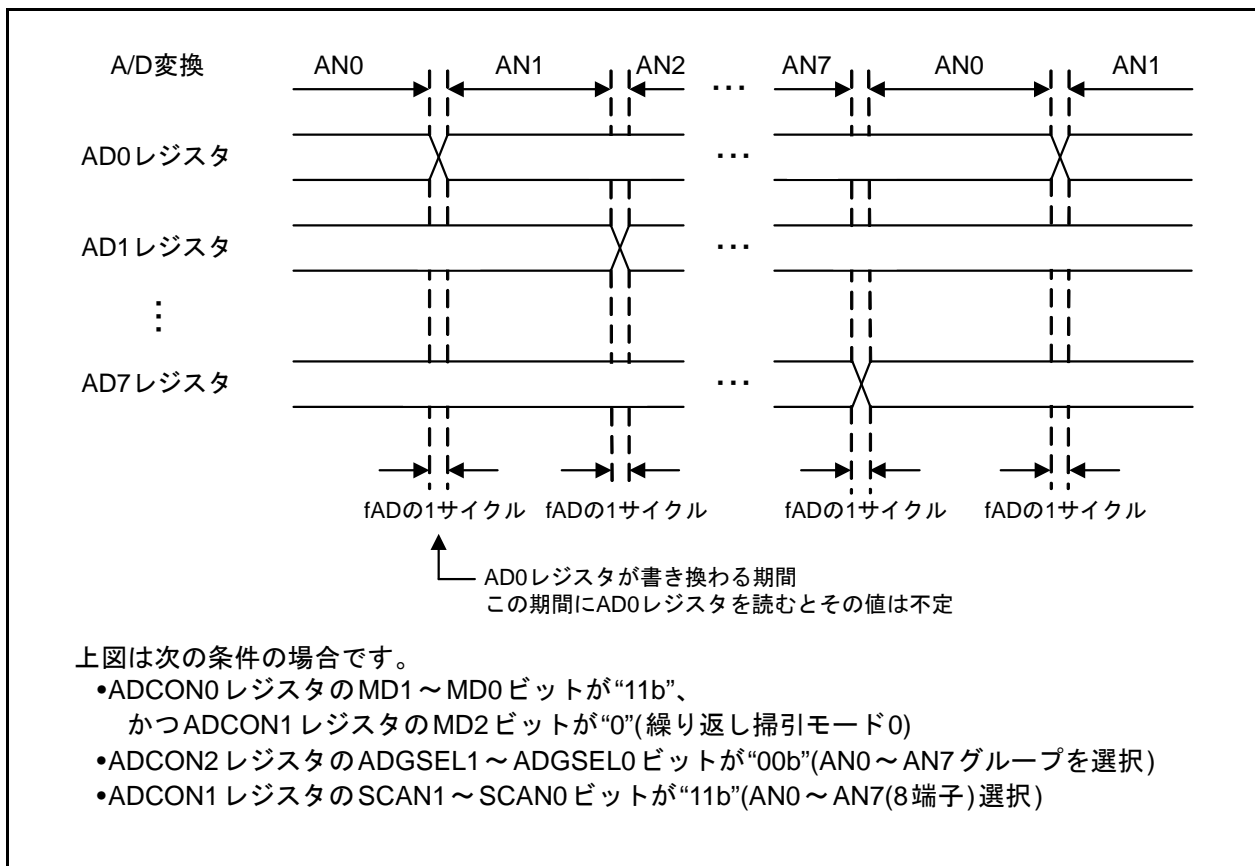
A/D変換 AN0 AN1 AN2 … AN7 AN0 AN1

AD0レジスタ …

AD1レジスタ …

⋮

AD7レジスタ …

fADの1サイクル fADの1サイクル fADの1サイクル fADの1サイクル

AD0レジスタが書き換わる期間
この期間にAD0レジスタを読むとその値は不定

上図は次の条件の場合です。
•ADCON0 レジスタのMD1～MD0 ビットが“11b”、
かつADCON1 レジスタのMD2 ビットが“0”(繰り返し掃引モード0)
•ADCON2 レジスタのADGSEL1～ADGSEL0 ビットが“00b”(AN0～AN7 グループを選択)
•ADCON1 レジスタのSCAN1～SCAN0 ビットが“11b”(AN0～AN7(8端子)選択)